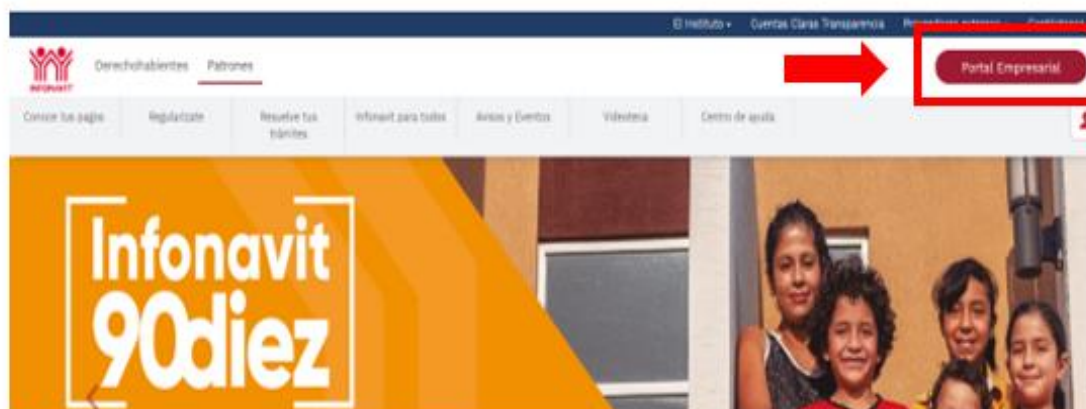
El Instituto ▾ Cuentas Claras Transparencia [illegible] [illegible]

INFONAVIT

Derechohabientes Patrones

Portal Empresarial

Conoce tus pagos Regularízate Resuelve tus trámites Infonavit para todos Avisos y Eventos Videoteca Centro de ayuda

Infonavit 90diez